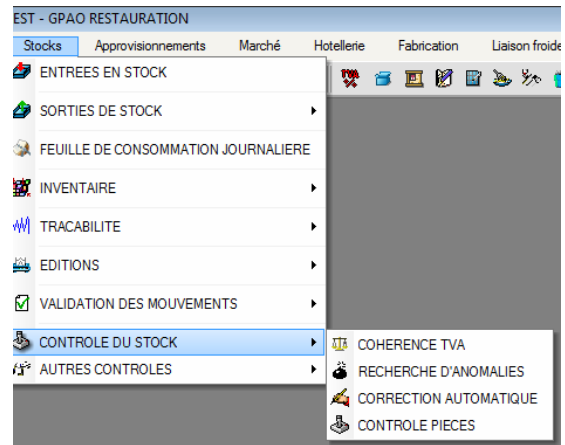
EST - GPAO RESTAURATION

Stocks Approvisionnements Marché Hotellerie Fabrication Liaison froide

ENTREES EN STOCK
SORTIES DE STOCK
FEUILLE DE CONSOMMATION JOURNALIERE
INVENTAIRE
TRACABILITE
EDITIONS
VALIDATION DES MOUVEMENTS
CONTROLE DU STOCK
AUTRES CONTROLES

COHERENCE TVA
RECHERCHE D'ANOMALIES
CORRECTION AUTOMATIQUE
CONTROLE PIECES